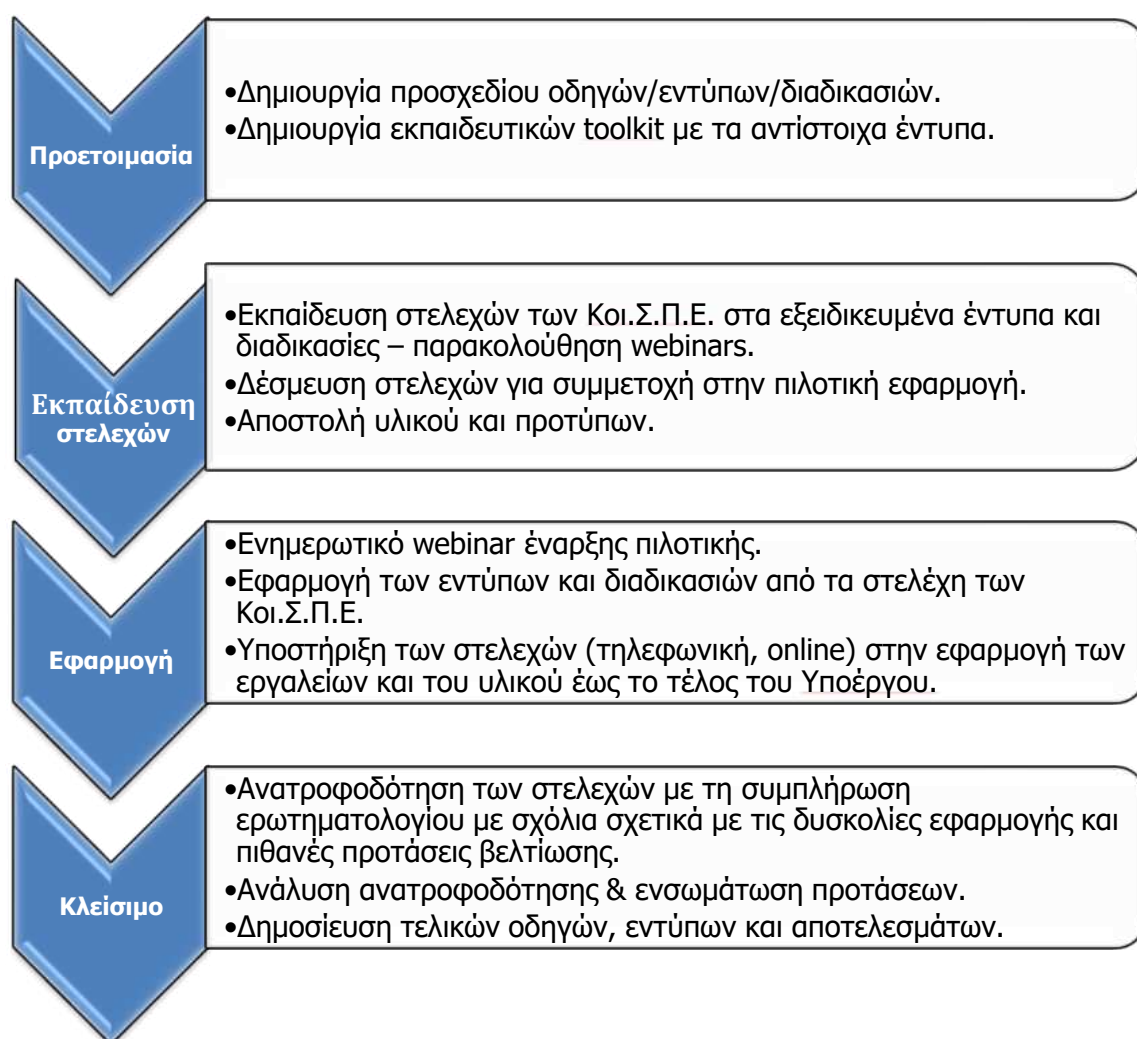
Προετοιμασία

•Δημιουργία προσχεδίου οδηγών/εντύπων/διαδικασιών.
•Δημιουργία εκπαιδευτικών toolkit με τα αντίστοιχα έντυπα.

Εκπαίδευση στελεχών

•Εκπαίδευση στελεχών των Κοι.Σ.Π.Ε. στα εξειδικευμένα έντυπα και διαδικασίες – παρακολούθηση webinars.
•Δέσμευση στελεχών για συμμετοχή στην πιλοτική εφαρμογή.
•Αποστολή υλικού και προτύπων.

Εφαρμογή

•Ενημερωτικό webinar έναρξης πιλοτικής.
•Εφαρμογή των εντύπων και διαδικασιών από τα στελέχη των Κοι.Σ.Π.Ε.
•Υποστήριξη των στελεχών (τηλεφωνική, online) στην εφαρμογή των εργαλείων και του υλικού έως το τέλος του Υποέργου.

Κλείσιμο

•Ανατροφοδότηση των στελεχών με τη συμπλήρωση ερωτηματολογίου με σχόλια σχετικά με τις δυσκολίες εφαρμογής και πιθανές προτάσεις βελτίωσης.
•Ανάλυση ανατροφοδότησης & ενσωμάτωση προτάσεων.
•Δημοσίευση τελικών οδηγών, εντύπων και αποτελεσμάτων.